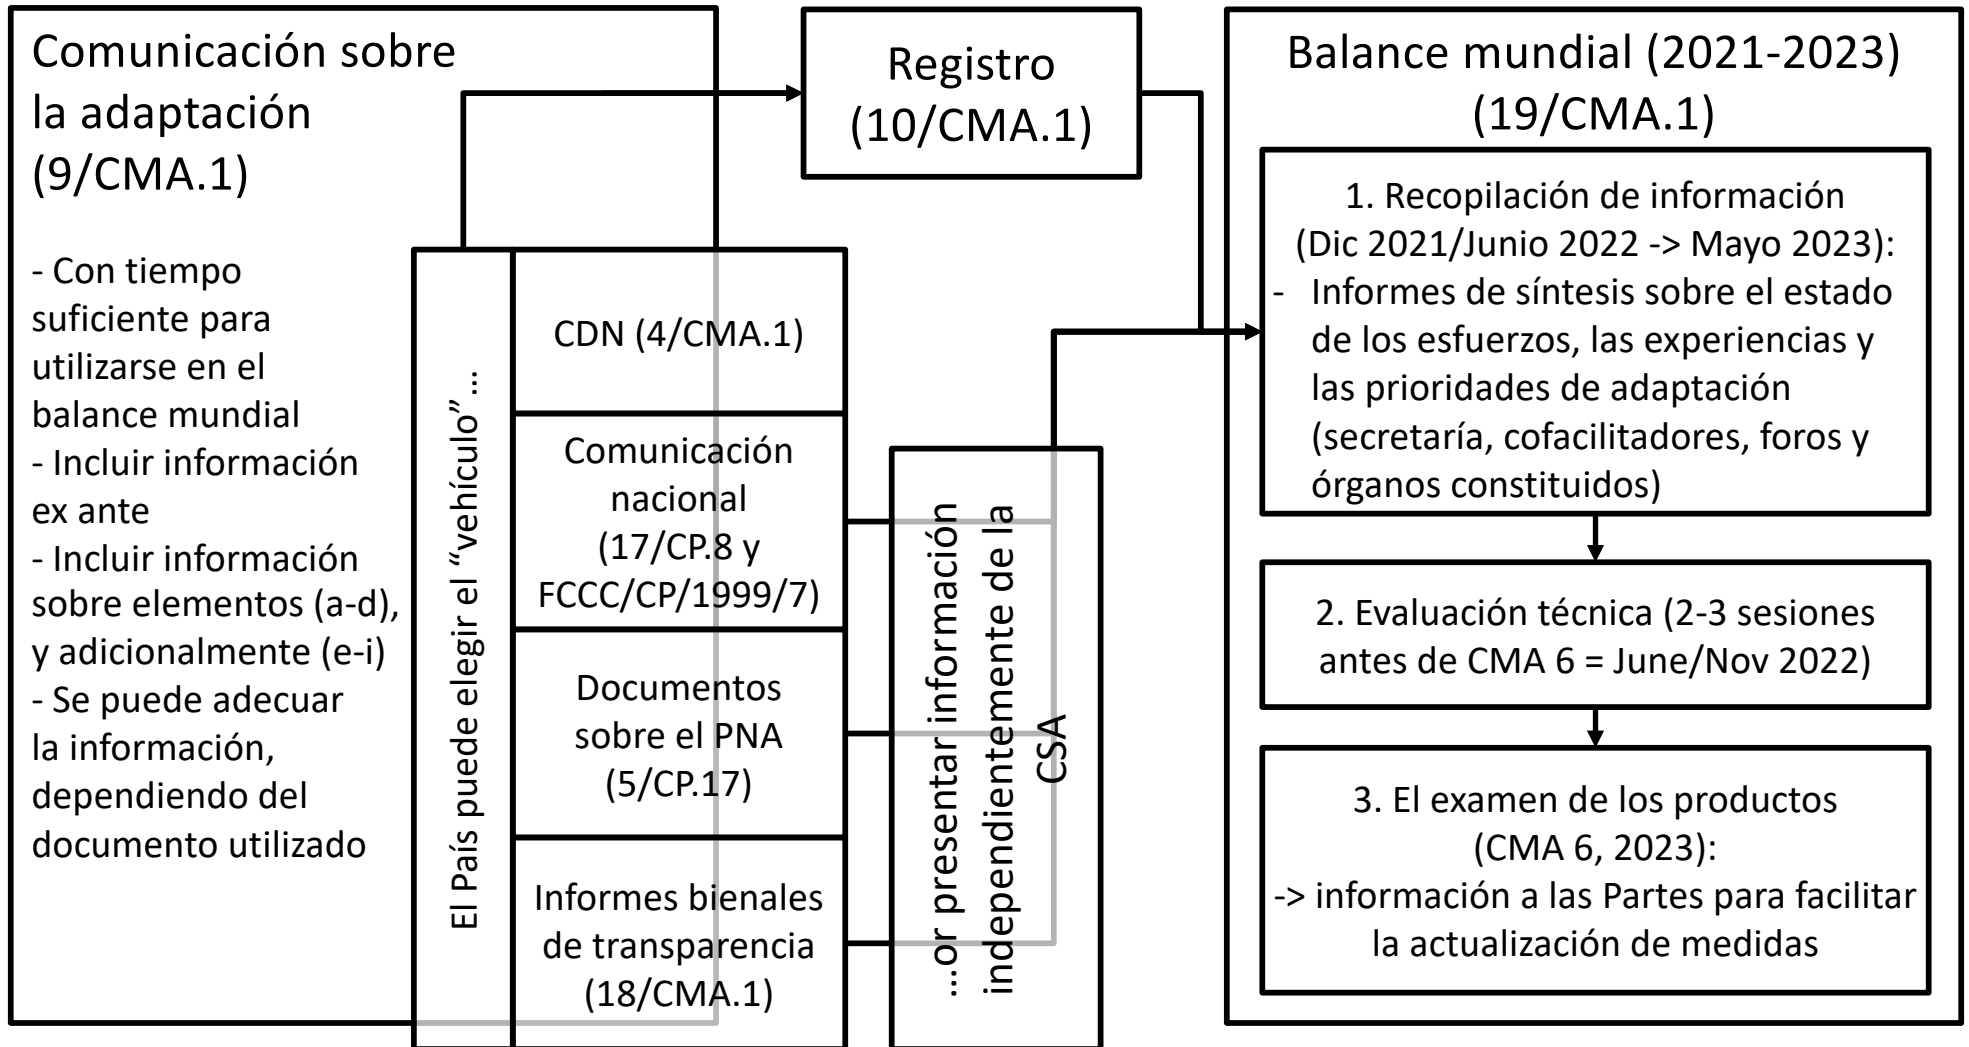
Comunicación sobre la adaptación (9/CMA.1)

- Con tiempo suficiente para utilizarse en el balance mundial
- Incluir información ex ante
- Incluir información sobre elementos (a-d), y adicionalmente (e-i)
- Se puede adecuar la información, dependiendo del documento utilizado

El País puede elegir el "vehículo"…

CDN (4/CMA.1)

Comunicación nacional (17/CP.8 y FCCC/CP/1999/7)

Documentos sobre el PNA (5/CP.17)

Informes bienales de transparencia (18/CMA.1)

…or presentar información independientemente de la CSA

Registro (10/CMA.1)

Balance mundial (2021-2023) (19/CMA.1)

1. Recopilación de información (Dic 2021/Junio 2022 -> Mayo 2023):
- Informes de síntesis sobre el estado de los esfuerzos, las experiencias y las prioridades de adaptación (secretaría, cofacilitadores, foros y órganos constituidos)

2. Evaluación técnica (2-3 sesiones antes de CMA 6 = June/Nov 2022)

3. El examen de los productos (CMA 6, 2023):
-> información a las Partes para facilitar la actualización de medidas